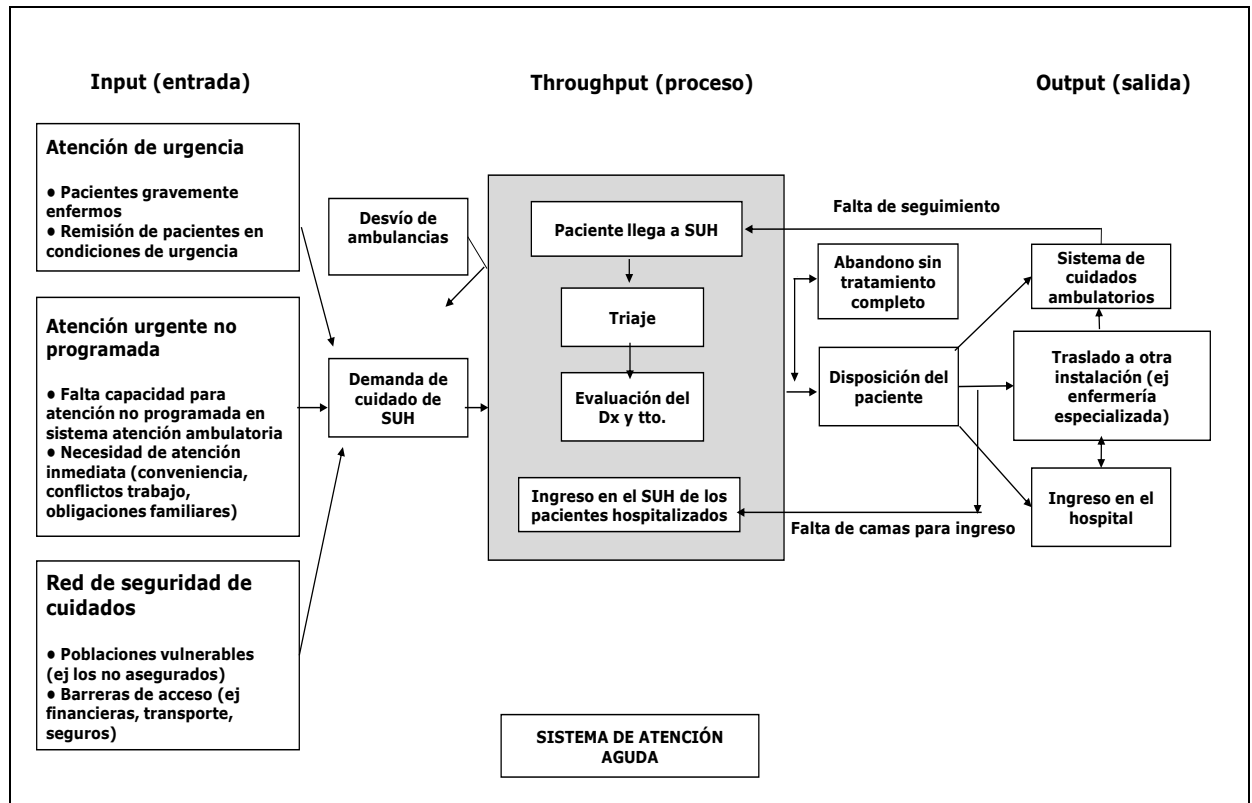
Input (entrada)

Throughput (proceso)

Output (salida)

Atención de urgencia

• Pacientes gravemente enfermos
• Remisión de pacientes en condiciones de urgencia

Atención urgente no programada

• Falta capacidad para atención no programada en sistema atención ambulatoria
• Necesidad de atención inmediata (conveniencia, conflictos trabajo, obligaciones familiares)

Red de seguridad de cuidados

• Poblaciones vulnerables (ej los no asegurados)
• Barreras de acceso (ej financieras, transporte, seguros)

Desvío de ambulancias

Demanda de cuidado de SUH

Paciente llega a SUH

Triaje

Evaluación del Dx y tto.

Ingreso en el SUH de los pacientes hospitalizados

Falta de seguimiento

Abandono sin tratamiento completo

Disposición del paciente

Sistema de cuidados ambulatorios

Traslado a otra instalación (ej enfermería especializada)

Ingreso en el hospital

Falta de camas para ingreso

SISTEMA DE ATENCIÓN AGUDA